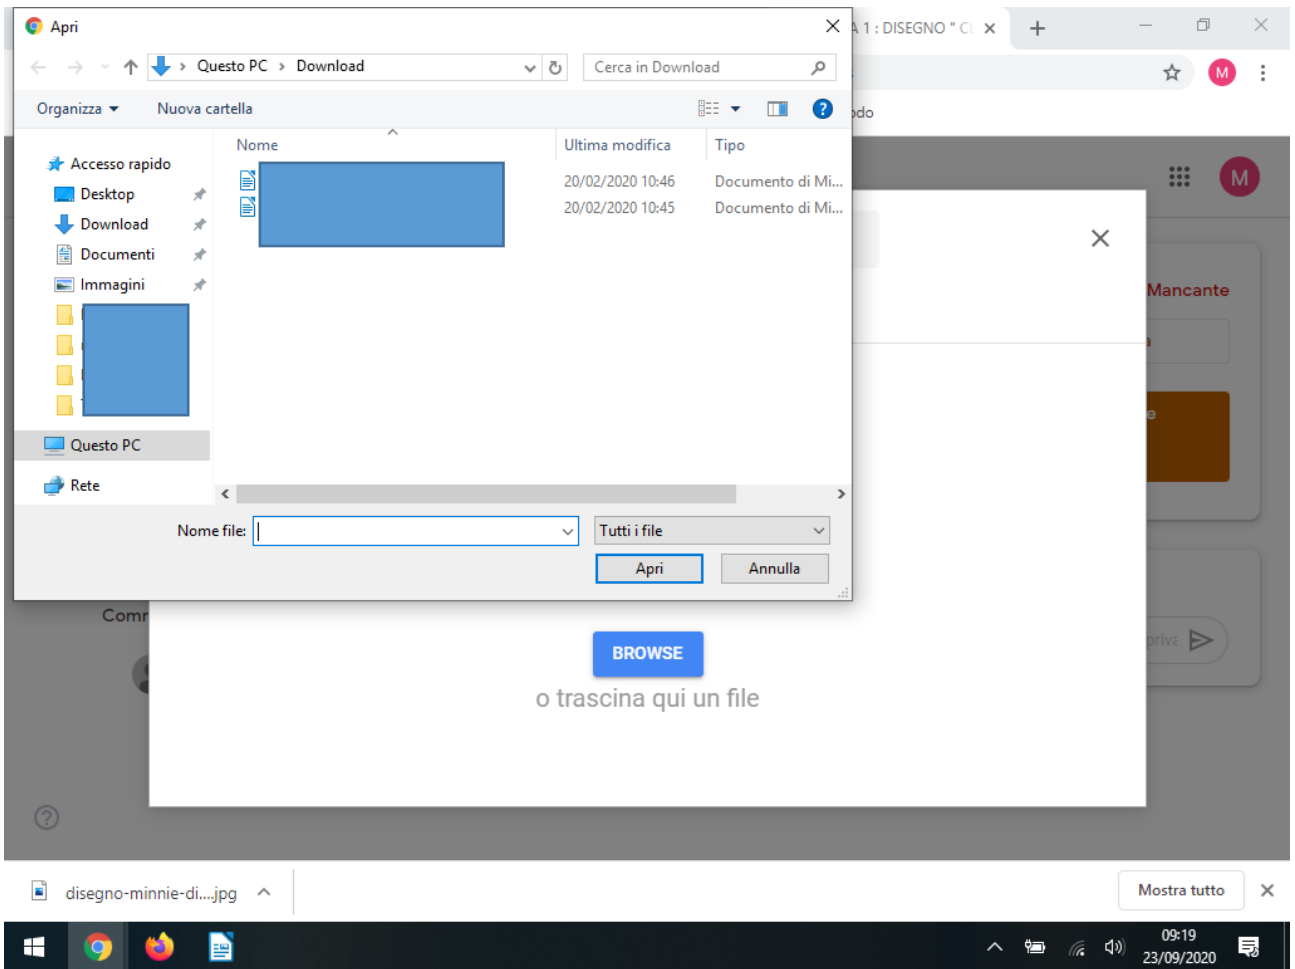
Apri

Questo PC › Download

Cerca in Download

Organizza ▾ Nuova cartella

Accesso rapido
Desktop
Download
Documenti
Immagini
Questo PC
Rete

| Nome | Ultima modifica | Tipo |
|---|---|---|
| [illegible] | 20/02/2020 10:46 | Documento di Mi... |
| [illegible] | 20/02/2020 10:45 | Documento di Mi... |

Nome file:
Tutti i file
Apri
Annulla

A 1 : DISEGNO " C

Mancante

Comr

BROWSE
o trascina qui un file

disegno-minnie-di....jpg
Mostra tutto

09:19
23/09/2020